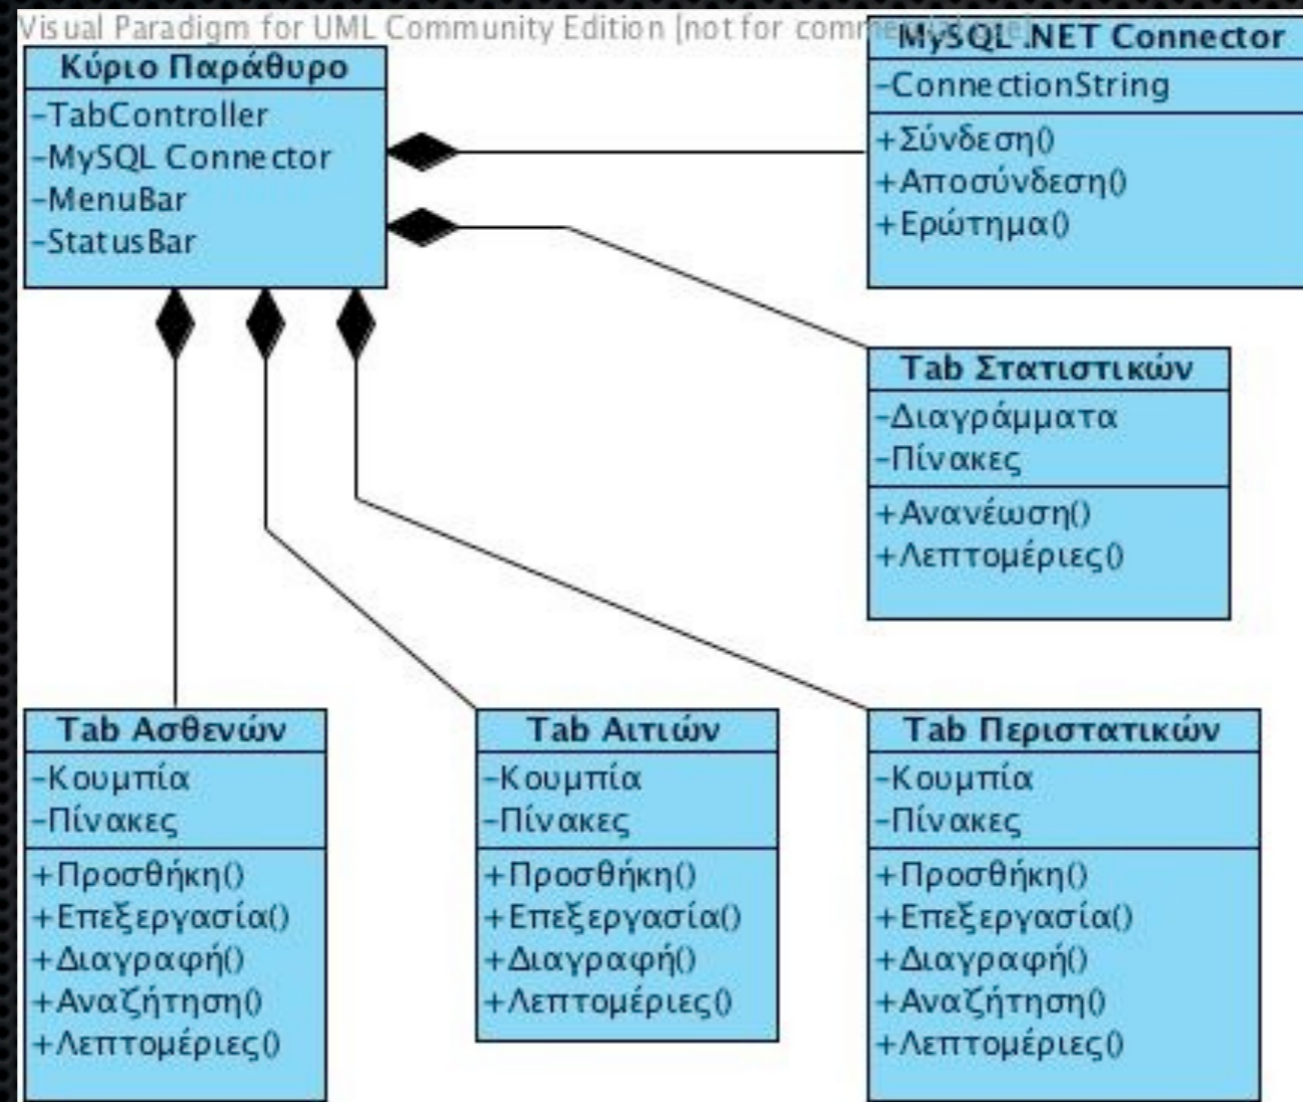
Visual Paradigm for UML Community Edition [not for comme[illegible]

Κύριο Παράθυρο
-TabController
-MySQL Connector
-MenuBar
-StatusBar

MySQL .NET Connector
-ConnectionString
+Σύνδεση()
+Αποσύνδεση()
+Ερώτημα()

Tab Στατιστικών
-Διαγράμματα
-Πίνακες
+Ανανέωση()
+Λεπτομέριες()

Tab Ασθενών
-Κουμπία
-Πίνακες
+Προσθήκη()
+Επεξεργασία()
+Διαγραφή()
+Αναζήτηση()
+Λεπτομέριες()

Tab Αιτιών
-Κουμπία
-Πίνακες
+Προσθήκη()
+Επεξεργασία()
+Διαγραφή()
+Λεπτομέριες()

Tab Περιστατικών
-Κουμπία
-Πίνακες
+Προσθήκη()
+Επεξεργασία()
+Διαγραφή()
+Αναζήτηση()
+Λεπτομέριες()